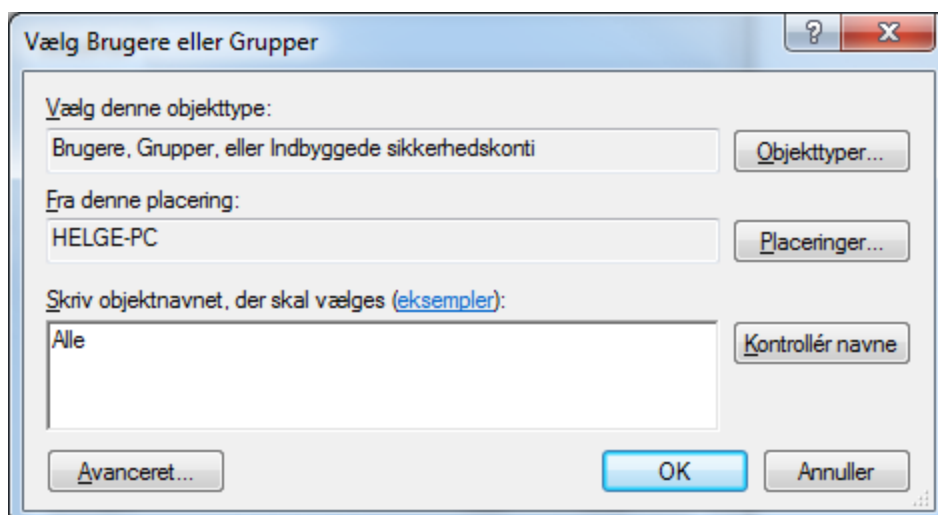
Vælg Brugere eller Grupper

?

X

Vælg denne objekttype:

Brugere, Grupper, eller Indbyggede sikkerhedskonti

Objekttyper...

Fra denne placering:

HELGE-PC

Placeringer...

Skriv objektnavnet, der skal vælges (eksempler):

Alle

Kontrollér navne

Avanceret...

OK

Annuller